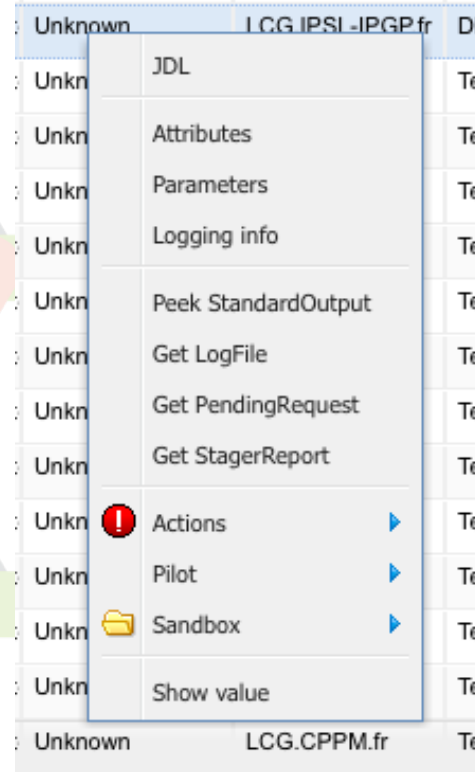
| Unknown | LCG.IPSL-IPGP.fr | D |
|---|---|---|
| Unkn | | Te |
| Unkn | | Te |
| Unkn | | Te |
| Unkn | | Te |
| Unkn | | Te |
| Unkn | | Te |
| Unkn | | Te |
| Unkn | | Te |
| Unkn | | Te |
| Unkn | | Te |
| Unkn | | Te |
| Unkn | | Te |
| Unknown | LCG.CPPM.fr | Te |

JDL

Attributes
Parameters
Logging info

Peek StandardOutput
Get LogFile
Get PendingRequest
Get StagerReport

Actions
Pilot
Sandbox

Show value